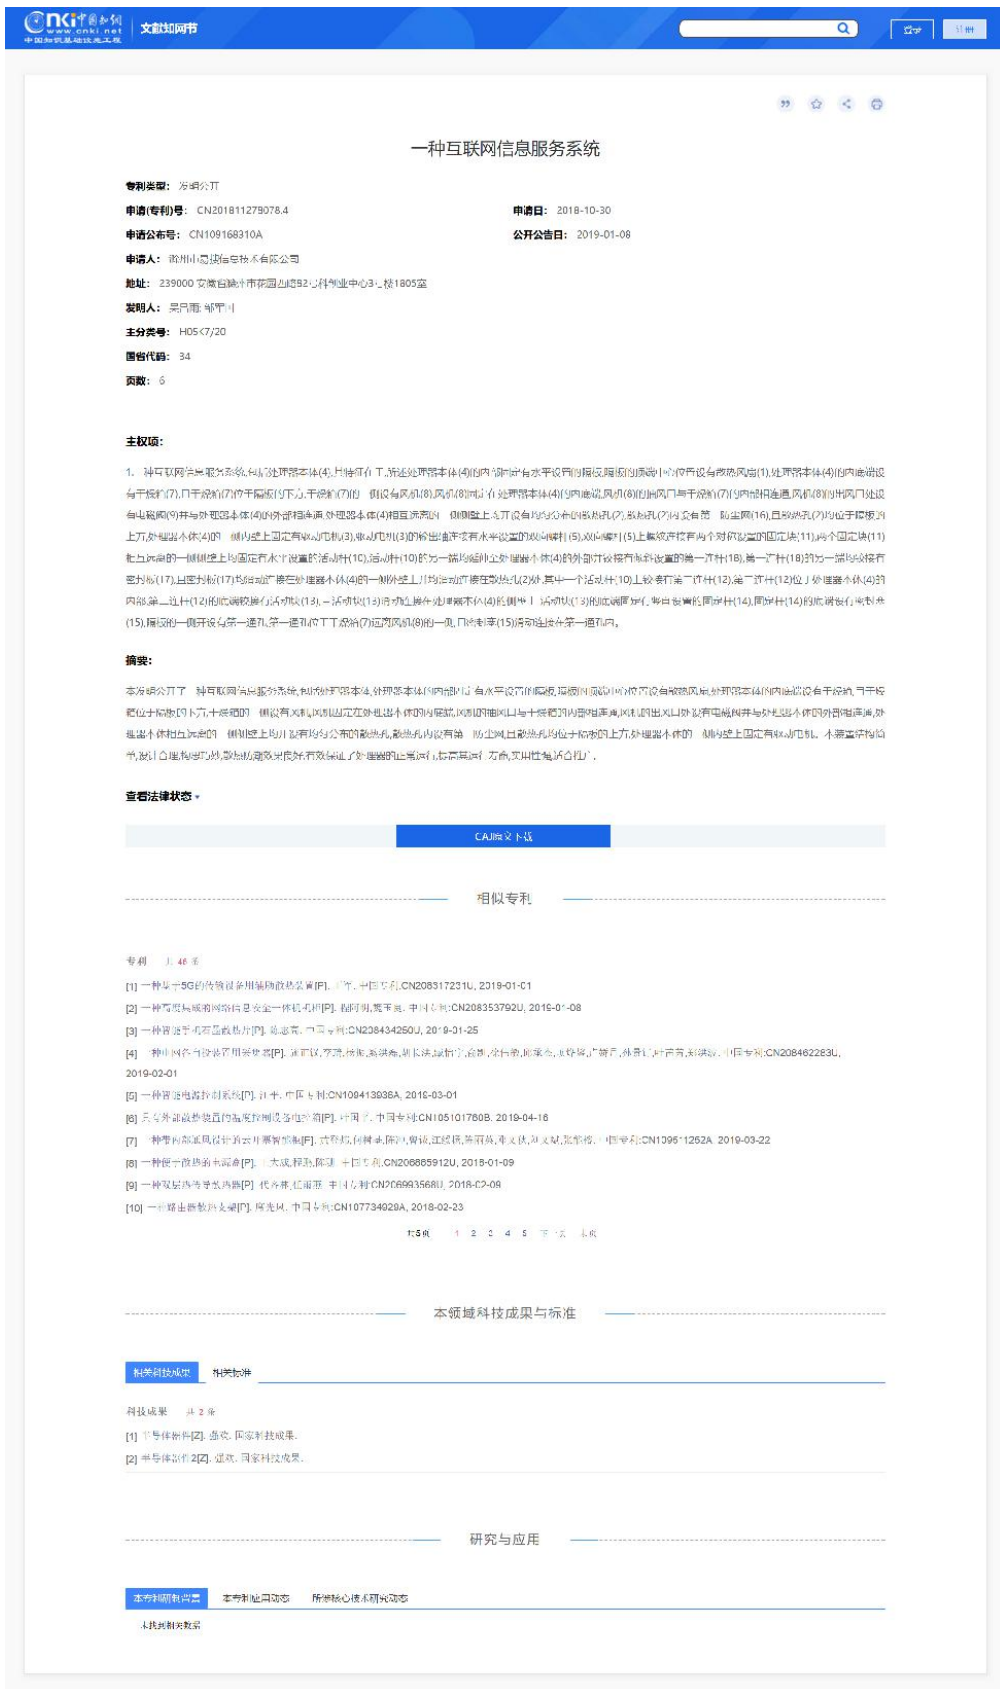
CNKI中国知网 www.cnki.net 中国知识基础设施工程 文献知网节

登录 注册

一种互联网信息服务系统

专利类型：发明公开

申请(专利)号：CN201811279078.4

申请日：2018-10-30

申请公布号：CN109168310A

公开公告日：2019-01-08

申请人：滁州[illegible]信息技术有限公司

地址：239000 安徽省滁州市花园路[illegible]科创业中心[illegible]1805室

发明人：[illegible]

主分类号：H05K7/20

国省代码：34

页数：6

主权项：

1. 一种互联网信息服务系统，包括处理器本体(4)，其特征在于，所述处理器本体(4)的内部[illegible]

摘要：

本发明公开了一种互联网信息服务系统，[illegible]

查看法律状态

CAJ原文下载

相似专利

专利 共 46 条

[1] 一种基于5G的传输设备用辅助散热装置[P]. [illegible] 中国专利:CN208317231U, 2019-01-01

[2] 一种高速局域网络信息安全一体机机箱[P]. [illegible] 中国专利:CN208353792U, 2019-01-08

[3] 一种智能手机防盗散热片[P]. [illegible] 中国专利:CN208434250U, 2019-01-25

[4] 一种电网信号设备专用装架装置[P]. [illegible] 中国专利:CN208462283U, 2019-02-01

[5] 一种智能电器控制系统[P]. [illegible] 中国专利:CN109413936A, 2019-03-01

[6] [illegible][P]. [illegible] 中国专利:CN105101760B, 2019-04-16

[7] 一种室内散热风机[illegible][P]. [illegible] 中国专利:CN109511262A, 2019-03-22

[8] 一种便于散热的主机箱[P]. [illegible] 中国专利:CN208685912U, 2019-01-09

[9] 一种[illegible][P]. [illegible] 中国专利:CN206993568U, 2018-02-09

[10] 一种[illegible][P]. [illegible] 中国专利:CN107734029A, 2018-02-23

共5页 1 2 3 4 5 下一页 末页

本领域科技成果与标准

相关科技成果 相关标准

科技成果 共 2 条

[1] 半导体部件[Z]. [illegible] 国家科技成果.

[2] 半导体部件2[Z]. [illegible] 国家科技成果.

研究与应用

本专利研制背景 本专利应用动态 所涉核心技术研究动态

未找到相关数据